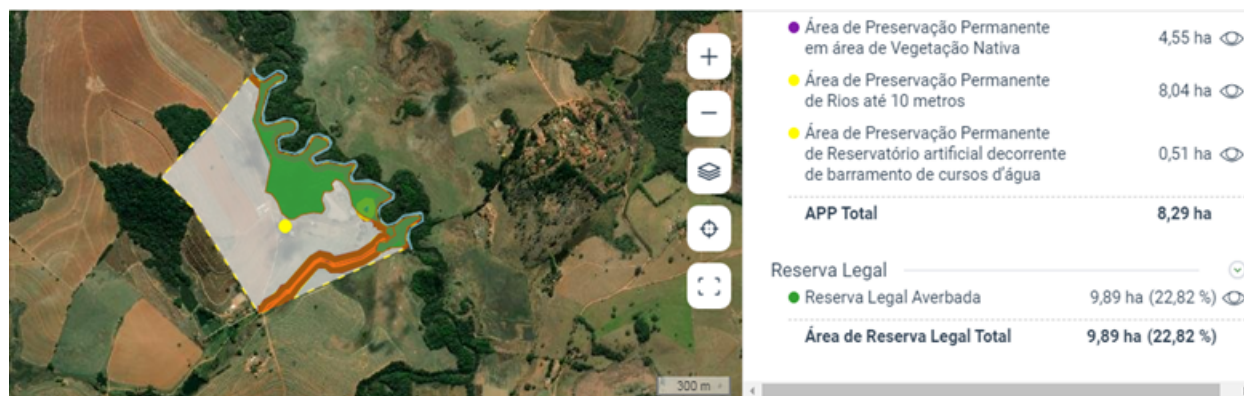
+
−
300 m

Área de Preservação Permanente em área de Vegetação Nativa 4,55 ha

Área de Preservação Permanente de Rios até 10 metros 8,04 ha

Área de Preservação Permanente de Reservatório artificial decorrente de barramento de cursos d'água 0,51 ha

APP Total 8,29 ha

Reserva Legal

Reserva Legal Averbada 9,89 ha (22,82 %)

Área de Reserva Legal Total 9,89 ha (22,82 %)